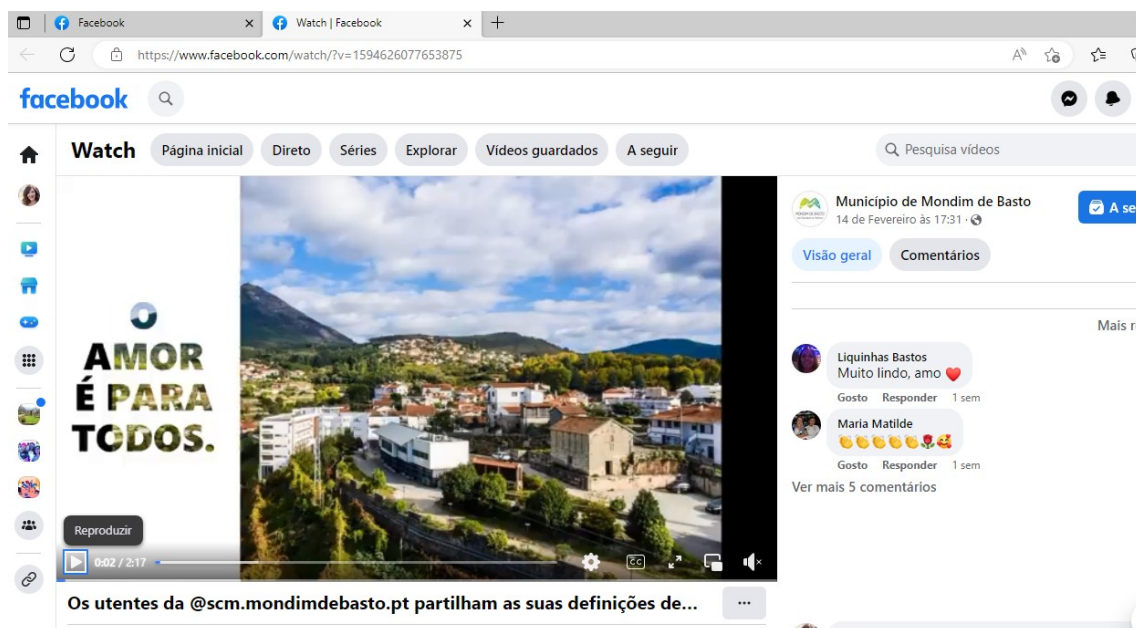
Facebook
Watch | Facebook
https://www.facebook.com/watch/?v=1594626077653875

facebook

Watch
Página inicial
Direto
Séries
Explorar
Vídeos guardados
A seguir
Pesquisa vídeos

O AMOR É PARA TODOS.

Reproduzir
0:02 / 2:17

Os utentes da @scm.mondimdebasto.pt partilham as suas definições de...
...

Município de Mondim de Basto
14 de Fevereiro às 17:31 ·
A se
Visão geral
Comentários
Mais r

Liquinhas Bastos
Muito lindo, amo ❤️
Gosto Responder 1 sem

Maria Matilde
👏👏👏👏👏🌹🥰
Gosto Responder 1 sem

Ver mais 5 comentários